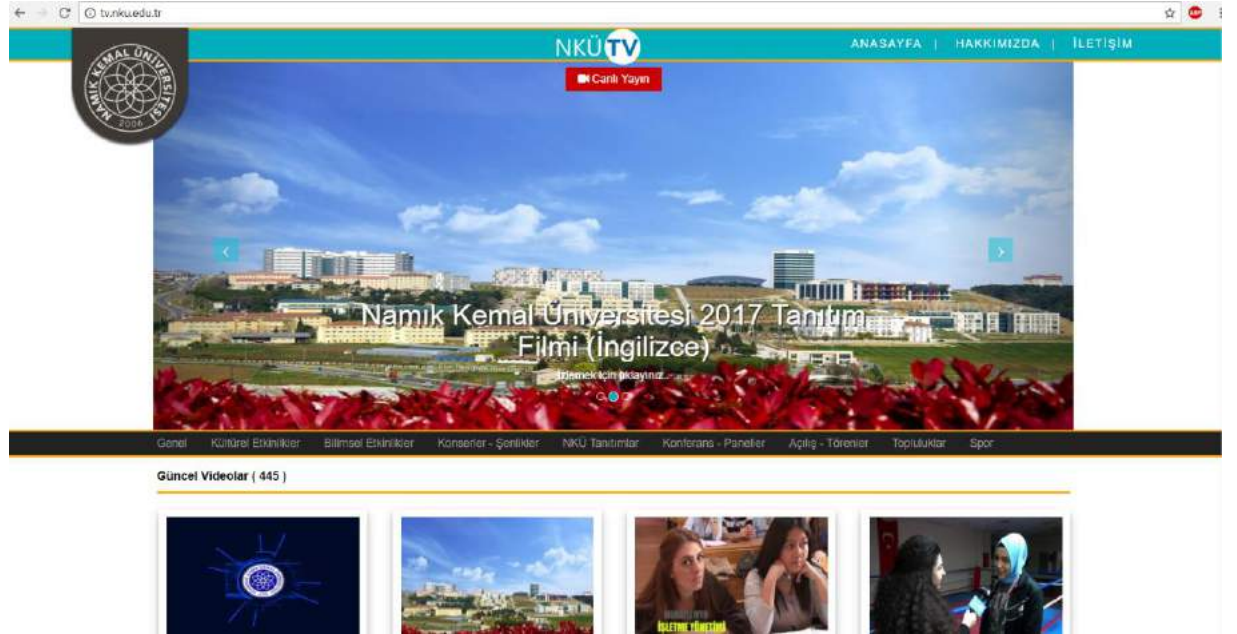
tv.nku.edu.tr

NAMIK KEMAL ÜNİVERSİTESİ 2006

NKÜ TV

ANASAYFA | HAKKIMIZDA | İLETİŞİM

Canlı Yayın

Namık Kemal Üniversitesi 2017 Tanıtım Filmi (İngilizce)

İzlemek için tıklayınız...

Genel Kültürel Etkinlikler Bilimsel Etkinlikler Konserler - Şenlikler NKÜ Tanıtımlar Konferans - Paneller Açılış - Törenler Topluluklar Spor

Güncel Videolar ( 445 )

İŞLETME YÖNETİMİ